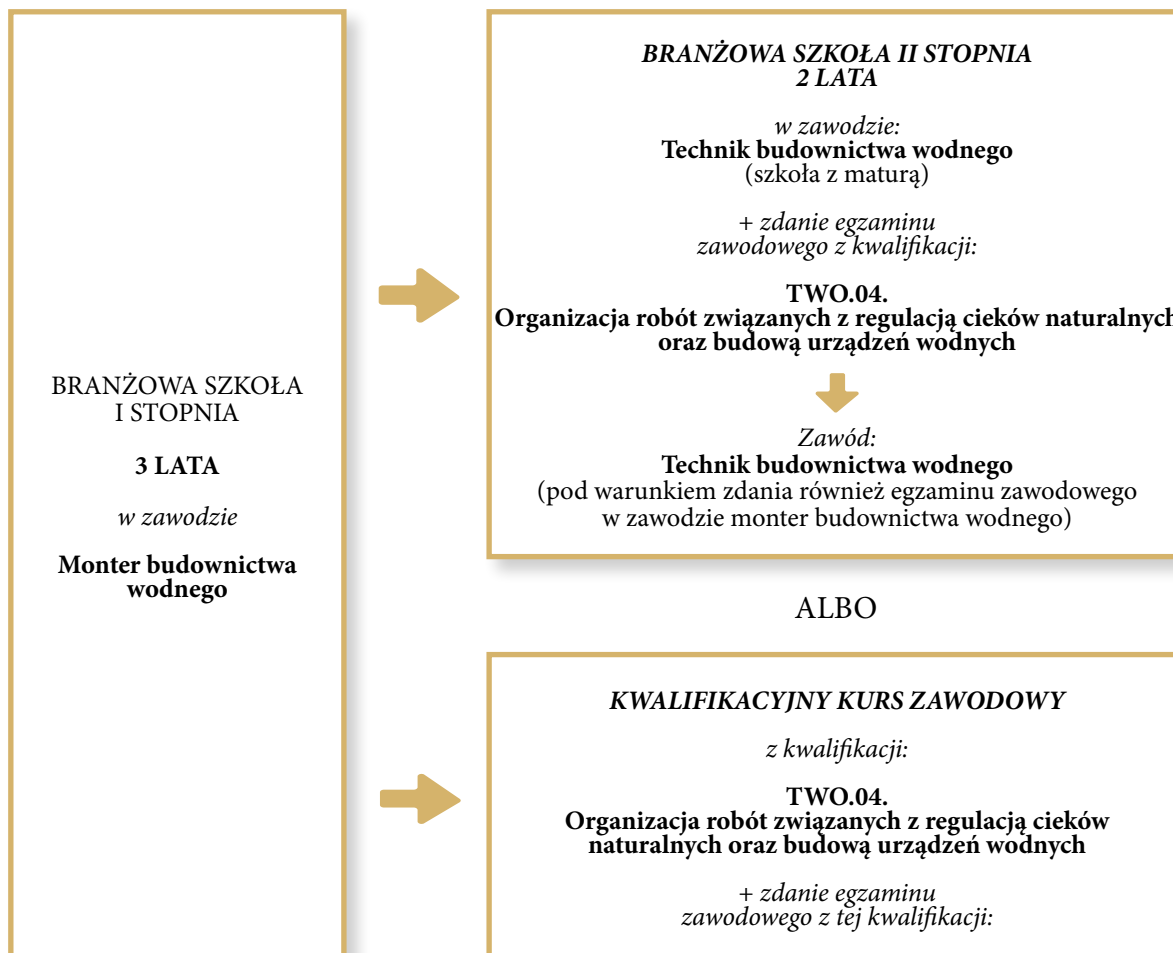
BRANŻOWA SZKOŁA I STOPNIA

3 LATA

w zawodzie

Monter budownictwa wodnego

BRANŻOWA SZKOŁA II STOPNIA
2 LATA

w zawodzie:
Technik budownictwa wodnego
(szkoła z maturą)

+ zdanie egzaminu zawodowego z kwalifikacji:

TWO.04.
Organizacja robót związanych z regulacją cieków naturalnych oraz budową urządzeń wodnych

Zawód:
Technik budownictwa wodnego
(pod warunkiem zdania również egzaminu zawodowego w zawodzie monter budownictwa wodnego)

ALBO

KWALIFIKACYJNY KURS ZAWODOWY

z kwalifikacji:

TWO.04.
Organizacja robót związanych z regulacją cieków naturalnych oraz budową urządzeń wodnych

+ zdanie egzaminu zawodowego z tej kwalifikacji: